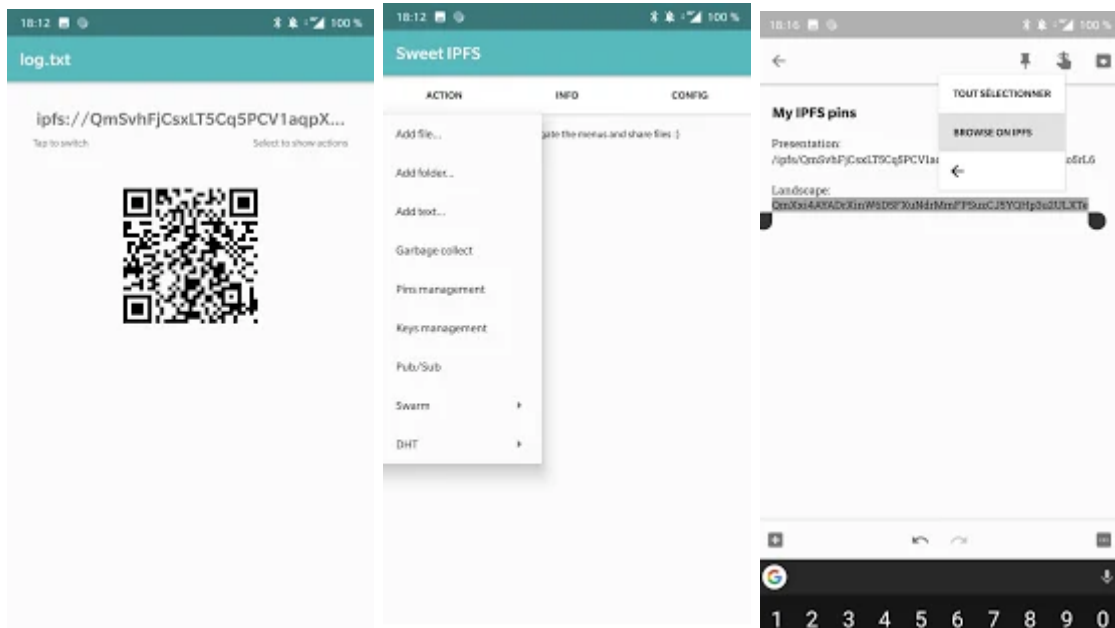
18:12 100 %

log.txt

ipfs://QmSvhFjCsxLT5Cq5PCV1aqpX...

Tap to switch

Select to show actions

18:12 100 %

Sweet IPFS

ACTION

INFO

CONFIG

Add file...

Add folder...

Add text...

Garbage collect

Pins management

Keys management

Pub/Sub

Swarm

DHT

gate the menus and share files :)

18:16 100 %

TOUT SÉLECTIONNER

BROWSE ON IPFS

My IPFS pins

Presentation:
/ipfs/QmSvhFjCsxLT5Cq5PCV1a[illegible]o6rL6

Landscape:
QmXsi4AYADtXinW6DSFXuNdrMmFPSuzCJ5YQHp9u2ULXTe

1 2 3 4 5 6 7 8 9 0